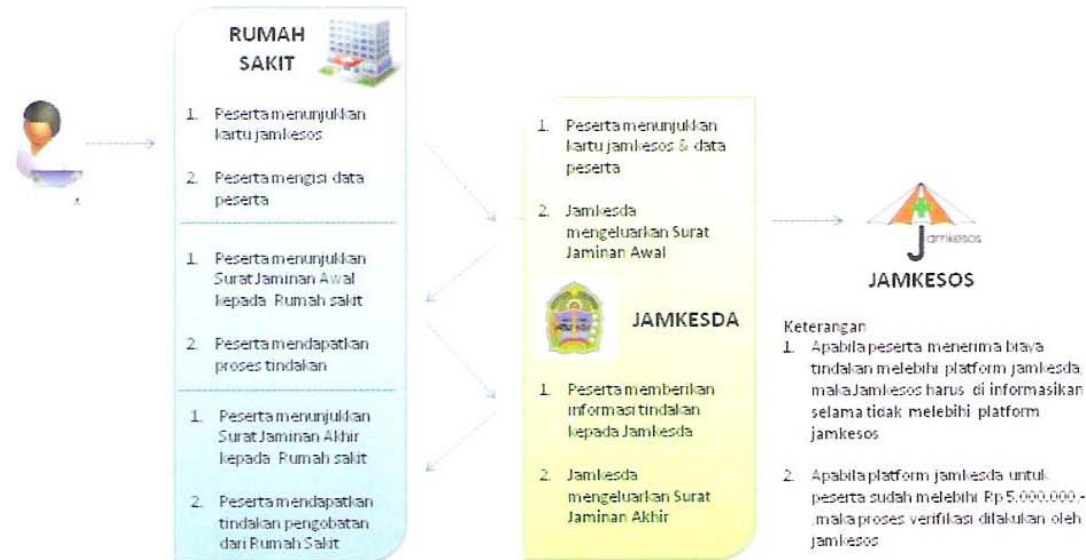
RUMAH SAKIT

1. Peserta menunjukkan kartu jamkesos

2. Peserta mengisi data peserta

1. Peserta menunjukkan Surat Jaminan Awal kepada Rumah sakit

2. Peserta mendapatkan proses tindakan

1. Peserta menunjukkan Surat Jaminan Akhir kepada Rumah sakit

2. Peserta mendapatkan tindakan pengobatan dari Rumah Sakit

1. Peserta menunjukkan kartu jamkesos & data peserta

2. Jamkesda mengeluarkan Surat Jaminan Awal

JAMKESDA

1. Peserta memberikan informasi tindalan kepada Jamkesda

2. Jamkesda mengeluarkan Surat Jaminan Akhir

Jamkesos

JAMKESOS

Keterangan
1. Apabila peserta menerima biaya tindakan melebihi platform jamkesda, maka Jamkesos harus di informasikan selama tidak melebihi platform jamkesos

2. Apabila platform jamkesda untuk peserta sudah melebihi Rp 5.000.000,- ,maka proses verifikasi dilakukan oleh jamkesos